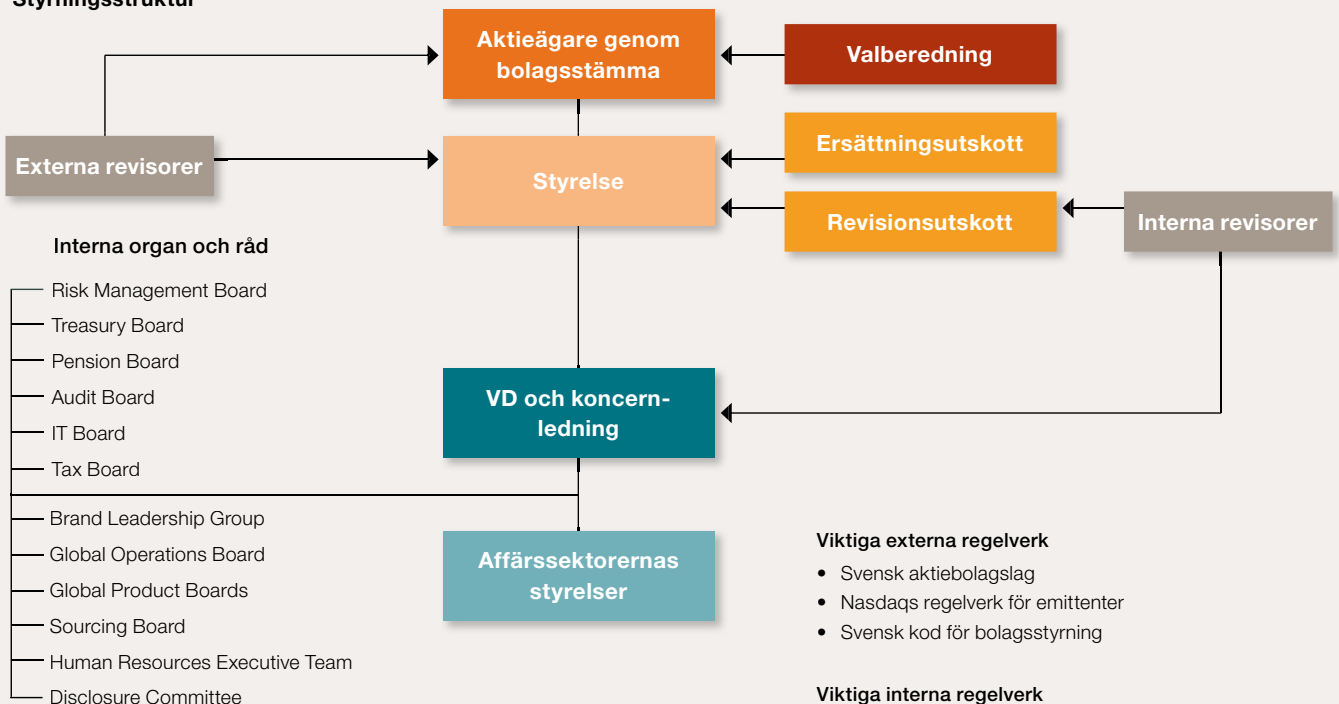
Styrningsstruktur

Aktieägare genom bolagsstämma

Valberedning

Externa revisorer

Styrelse

Ersättningsutskott

Revisionsutskott

Interna revisorer

Interna organ och råd

Risk Management Board
Treasury Board
Pension Board
Audit Board
IT Board
Tax Board
Brand Leadership Group
Global Operations Board
Global Product Boards
Sourcing Board
Human Resources Executive Team
Disclosure Committee

VD och koncernledning

Affärssektorernas styrelser

Viktiga externa regelverk
• Svensk aktiebolagslag
• Nasdaqs regelverk för emittenter
• Svensk kod för bolagsstyrning

Viktiga interna regelverk